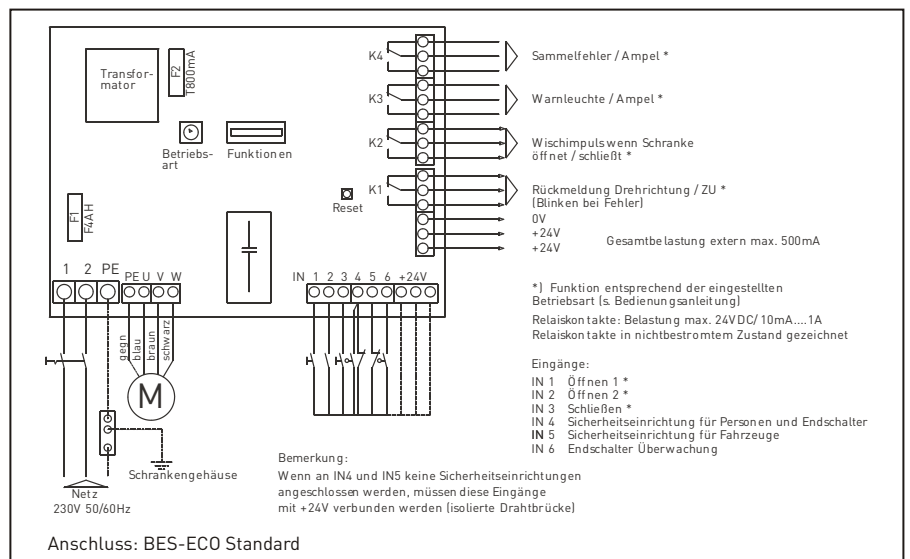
Transformator

F2
T800mA

Betriebsart

Funktionen

F1
F4AH

Reset

K4
Sammelfehler / Ampel *

K3
Warnleuchte / Ampel *

K2
Wischimpuls wenn Schranke öffnet / schließt *

K1
Rückmeldung Drehrichtung / ZU *
(Blinken bei Fehler)

0V
+24V
+24V
Gesamtbelastung extern max. 500mA

1 2 PE

PE U V W

gegn blau braun schwarz

M

IN 1 2 3 4 5 6 +24V

*) Funktion entsprechend der eingestellten Betriebsart (s. Bedienungsanleitung)

Relaiskontakte: Belastung max. 24VDC/ 10mA....1A
Relaiskontakte in nichtbestromtem Zustand gezeichnet

Eingänge:
IN 1 Öffnen 1 *
IN 2 Öffnen 2 *
IN 3 Schließen *
IN 4 Sicherheitseinrichtung für Personen und Endschalter
IN 5 Sicherheitseinrichtung für Fahrzeuge
IN 6 Endschalter Überwachung

Schrankengehäuse

Bemerkung:
Wenn an IN4 und IN5 keine Sicherheitseinrichtungen angeschlossen werden, müssen diese Eingänge mit +24V verbunden werden (isolierte Drahtbrücke)

Netz
230V 50/60Hz

Anschluss: BES-ECO Standard